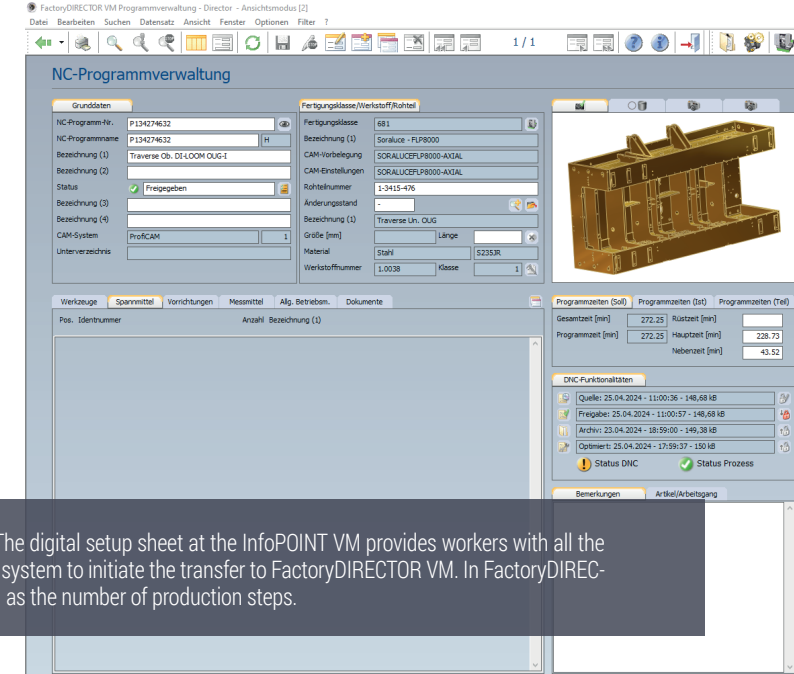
FactoryDIRECTOR VM Programmverwaltung - Director - Ansichtsmodus [2]

Datei Bearbeiten Suchen Datensatz Ansicht Fenster Optionen Filter ?

1 / 1

NC-Programmverwaltung

Grunddaten

| | |
|---|---|
| NC-Programm-Nr. | P134274632 |
| NC-Programmname | P134274632 H |
| Bezeichnung (1) | Traverse Ob. DI-LOOM OUG-I |
| Bezeichnung (2) | |
| Status | Freigegeben |
| Bezeichnung (3) | |
| Bezeichnung (4) | |
| CAM-System | ProfiCAM 1 |
| Unterverzeichnis | |

Fertigungsklasse/Werkstoff/Rohteil

| | |
|---|---|
| Fertigungsklasse | 681 |
| Bezeichnung (1) | Soraluce - FLP8000 |
| CAM-Vorbelegung | SORALUCEFLP8000-AXIAL |
| CAM-Einstellungen | SORALUCEFLP8000-AXIAL |
| Rohteilnummer | 1-3415-476 |
| Änderungsstand | - |
| Bezeichnung (1) | Traverse Un. OUG |
| Größe [mm] | Länge |
| Material | Stahl S235JR |
| Werkstoffnummer | 1.0038 Klasse 1 |

Werkzeuge | Spannmittel | Vorrichtungen | Messmittel | Allg. Betriebsm. | Dokumente

Pos. Identnummer Anzahl Bezeichnung (1)

Programmzeiten (Soll) | Programmzeiten (Ist) | Programmzeiten (Teil)

| | | | |
|---|---|---|---|
| Gesamtzeit [min] | 272.25 | Rüstzeit [min] | |
| Programmzeit [min] | 272.25 | Hauptzeit [min] | 228.73 |
| | | Nebenzeit [min] | 43.52 |

DNC-Funktionalitäten

Quelle: 25.04.2024 - 11:00:36 - 148,68 kB

Freigabe: 25.04.2024 - 11:00:57 - 148,68 kB

Archiv: 23.04.2024 - 18:59:00 - 149,38 kB

Optimiert: 25.04.2024 - 17:59:37 - 150 kB

Status DNC Status Prozess

Bemerkungen | Artikel/Arbeitsgang

The digital setup sheet at the InfoPOINT VM provides workers with all the system to initiate the transfer to FactoryDIRECTOR VM. In FactoryDIREC- as the number of production steps.